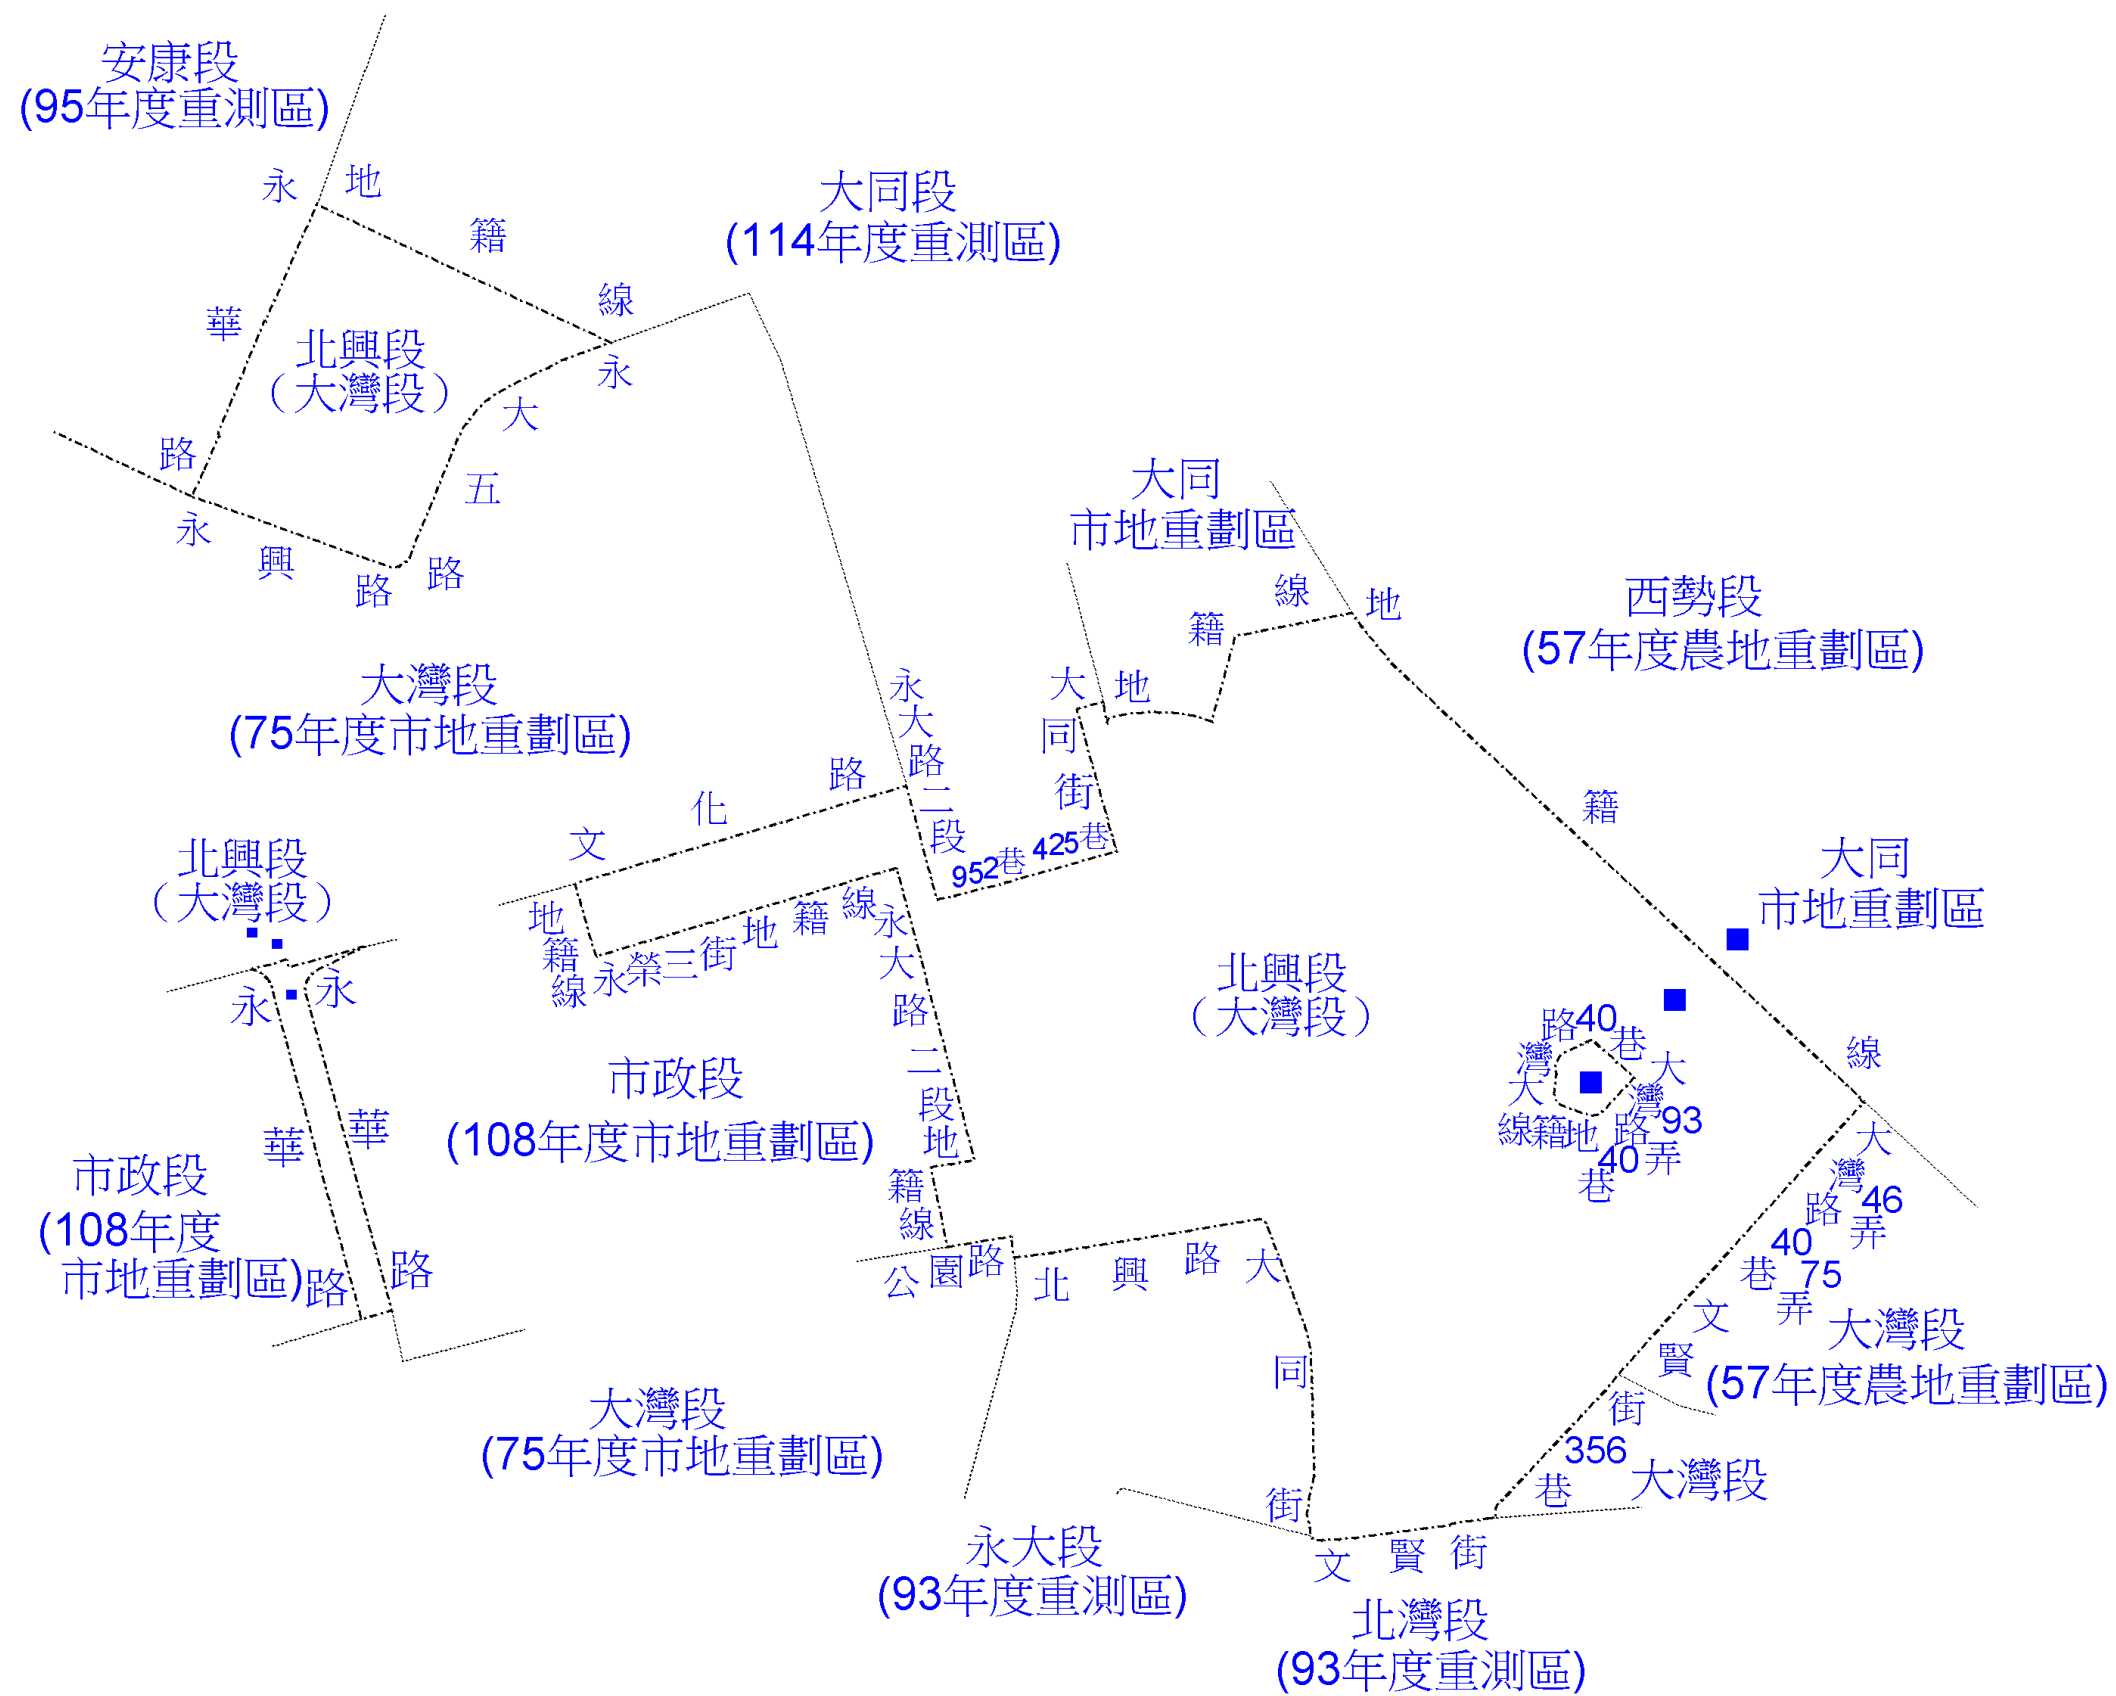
安康段
(95年度重測區)

永 地 籍 線

大同段
(114年度重測區)

華

北興段
(大灣段)

永 大 五 路

路

永 興 路

大同
市地重劃區

線 籍 地

西勢段
(57年度農地重劃區)

大灣段
(75年度市地重劃區)

永大路二段

大 地 同 街

952巷 425巷

文 化 路

籍

北興段
(大灣段)

大同
市地重劃區

地籍線 永榮三街 地 籍 線

永大路二段地籍線

永 永

北興段
(大灣段)

路40巷 大灣路93弄 大灣 線籍地 40弄 巷

線

市政段
(108年度市地重劃區)

華 華

市政段
(108年度
市地重劃區)路 路

公 園路 北 興 路 大

大灣路46弄 40巷 75弄

文 賢

大灣段
(57年度農地重劃區)

同

街

356巷

大灣段

大灣段
(75年度市地重劃區)

街

永大段
(93年度重測區)

文 賢 街

北灣段
(93年度重測區)